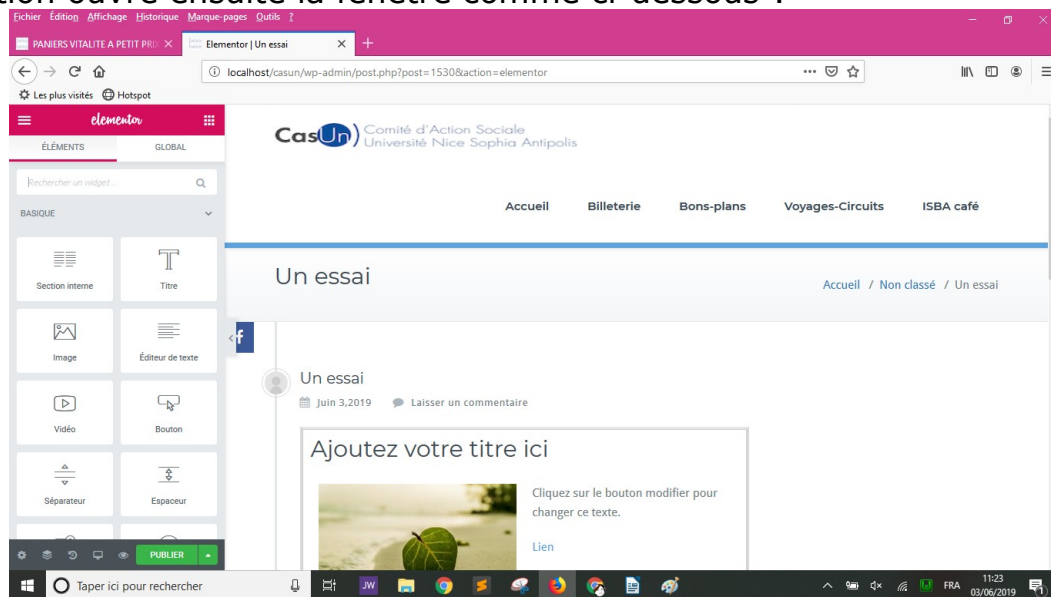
Fichier Édition Affichage Historique Marque-pages Outils ?

PANIERS VITALITE A PETIT PRI
Elementor | Un essai
+

localhost/casun/wp-admin/post.php?post=1530&action=elementor

Les plus visités Hotspot

elementor
ÉLÉMENTS
GLOBAL
Rechercher un widget...
BASIQUE
Section interne
Titre
Image
Éditeur de texte
Vidéo
Bouton
Séparateur
Espaceur
PUBLIER

CasUn Comité d'Action Sociale Université Nice Sophia Antipolis

Accueil Billeterie Bons-plans Voyages-Circuits ISBA café

Un essai
Accueil / Non classé / Un essai

f

Un essai
Juin 3,2019 Laisser un commentaire

Ajoutez votre titre ici

Cliquez sur le bouton modifier pour changer ce texte.

Lien

Taper ici pour rechercher
FRA 11:23 03/06/2019